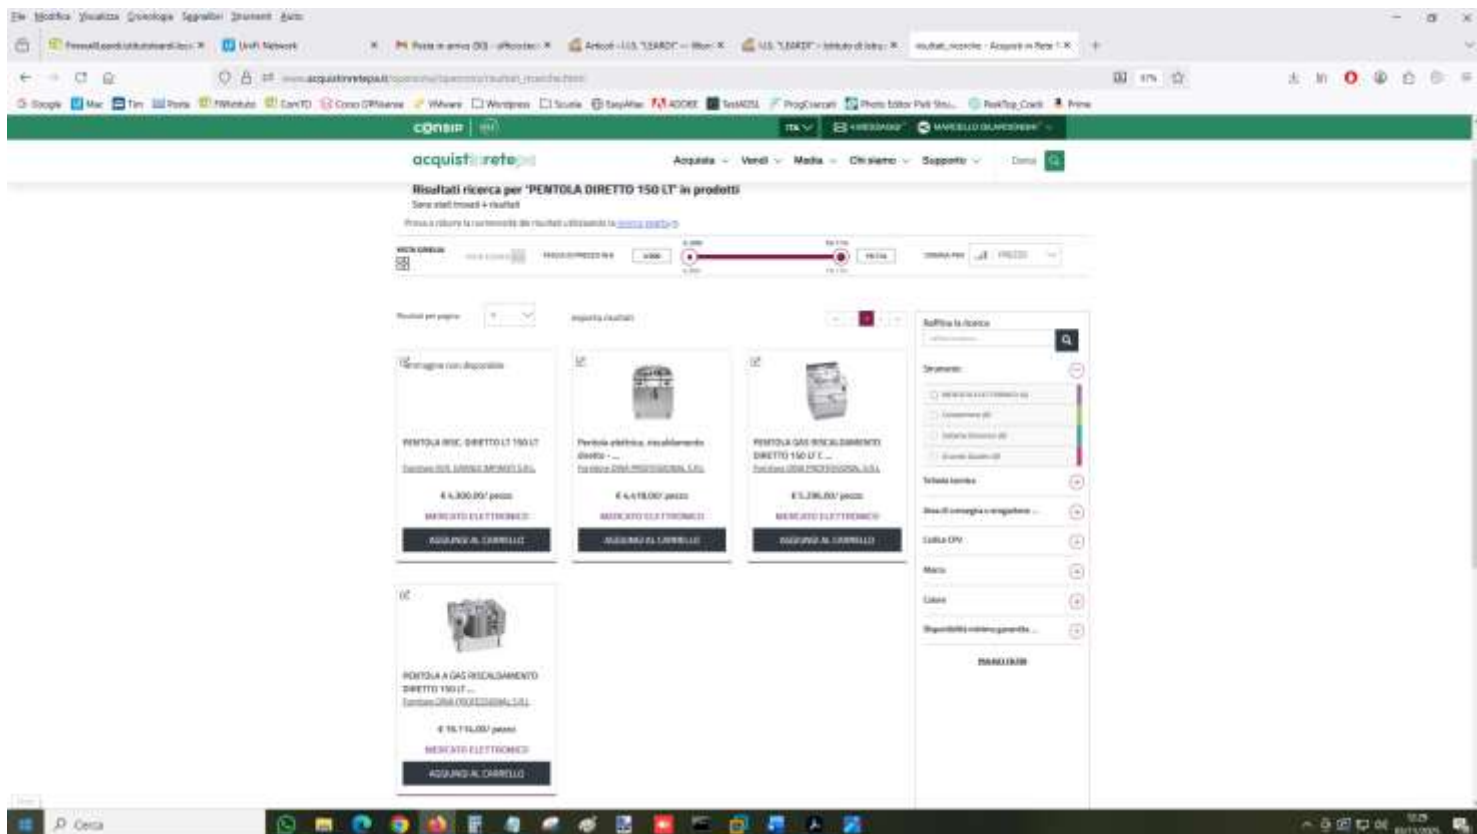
File Modifica Visualizza Cronologia Segnalibri Strumenti Aiuto

consip

acquistinretepa

Acquista Vendi Media Chi siamo Supporto Cerca

Risultati ricerca per "PENTOLA DIRETTO 150 LT" in prodotti

Sono stati trovati 4 risultati

Risultati per pagina

Raffina la ricerca

Strumento

Scheda tecnica

Area di consegna o erogazione

Codice CPV

Marca

Colore

Disponibilità minima garantita

PENTOLA RISC. DIRETTO LT 150 LT

€ 4.300,00 / pezzo

MERCATO ELETTRONICO

AGGIUNGI AL CARRELLO

Pentola elettrica, riscaldamento diretto - ...

€ 4.418,00 / pezzo

MERCATO ELETTRONICO

AGGIUNGI AL CARRELLO

PENTOLA GAS RISCALDAMENTO DIRETTO 150 LT C...

€ 5.296,00 / pezzo

MERCATO ELETTRONICO

AGGIUNGI AL CARRELLO

PENTOLA A GAS RISCALDAMENTO DIRETTO 150 LT ...

€ 16.116,00 / pezzo

MERCATO ELETTRONICO

AGGIUNGI AL CARRELLO

Cerca